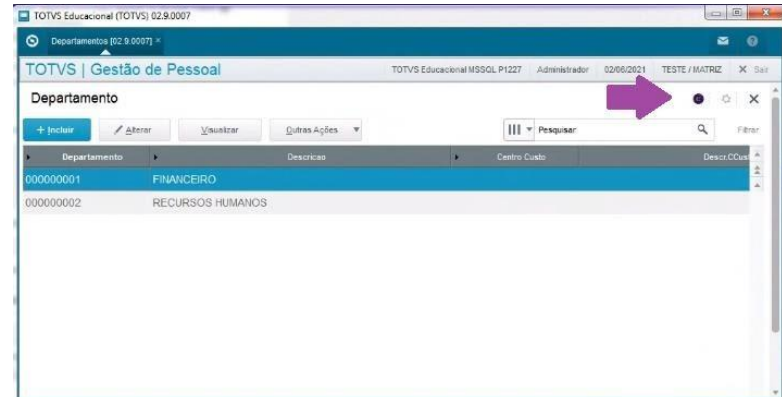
TOTVS Educacional (TOTVS) 02.9.0007

Departamentos [02.9.0007] ×

TOTVS | Gestão de Pessoal

TOTVS Educacional MSSQL P1227 Administrador 02/06/2021 TESTE / MATRIZ × Sair

Departamento

+ Incluir

Alterar

Visualizar

Outras Ações

Pesquisar

Filtrar

| Departamento | Descricao | Centro Custo | Descr.CCust |
|---|---|---|---|
| 000000001 | FINANCEIRO | | |
| 000000002 | RECURSOS HUMANOS | | |